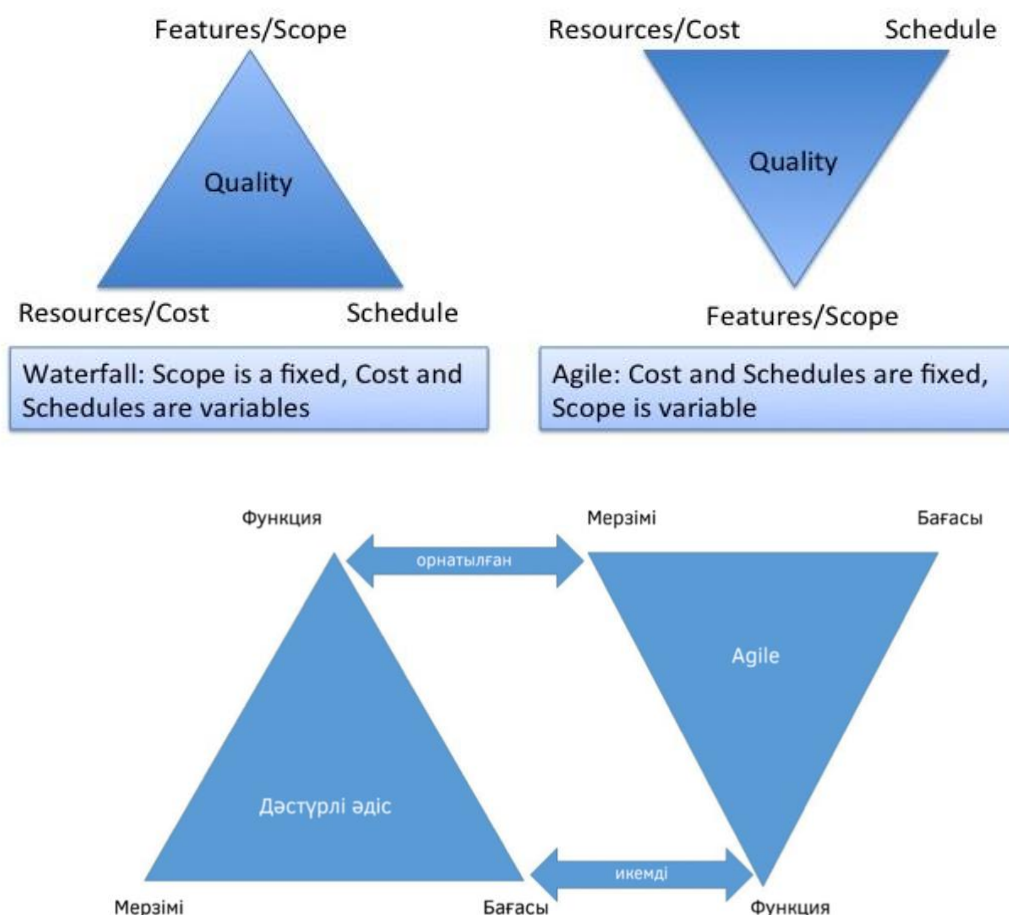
Features/Scope

Quality

Resources/Cost

Schedule

Waterfall: Scope is a fixed, Cost and Schedules are variables

Resources/Cost

Schedule

Quality

Features/Scope

Agile: Cost and Schedules are fixed, Scope is variable

Функция

Мерзімі

Бағасы

орнатылған

Agile

Дәстүрлі әдіс

икемді

Мерзімі

Бағасы

Функция